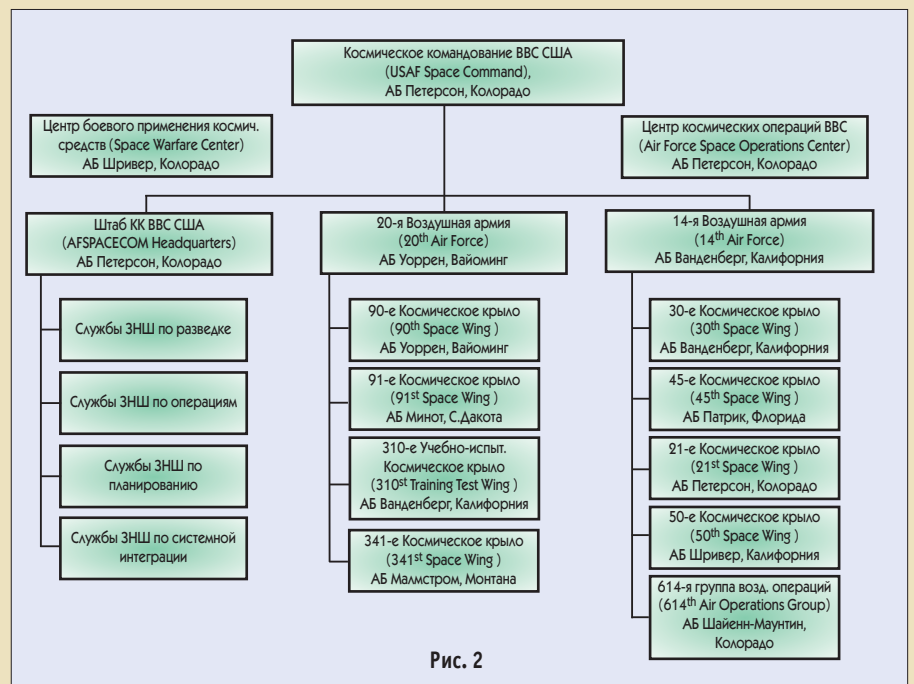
Космическое командование ВВС США (USAF Space Command), АБ Петерсон, Колорадо

Центр боевого применения космич. средств (Space Warfare Center) АБ Шривер, Колорадо

Центр космических операций ВВС (Air Force Space Operations Center) АБ Петерсон, Колорадо

Штаб КК ВВС США (AFSPACECOM Headquarters) АБ Петерсон, Колорадо

Службы ЗНШ по разведке

Службы ЗНШ по операциям

Службы ЗНШ по планированию

Службы ЗНШ по системной интеграции

20-я Воздушная армия ($20^{th}$ Air Force) АБ Уоррен, Вайоминг

90-е Космическое крыло ($90^{th}$ Space Wing ) АБ Уоррен, Вайоминг

91-е Космическое крыло ($91^{st}$ Space Wing ) АБ Минот, С.Дакота

310-е Учебно-испыт. Космическое крыло ($310^{st}$ Training Test Wing ) АБ Ванденберг, Калифорния

341-е Космическое крыло ($341^{st}$ Space Wing ) АБ Малмстром, Монтана

14-я Воздушная армия ($14^{th}$ Air Force) АБ Ванденберг, Калифорния

30-е Космическое крыло ($30^{th}$ Space Wing ) АБ Ванденберг, Калифорния

45-е Космическое крыло ($45^{th}$ Space Wing ) АБ Патрик, Флорида

21-е Космическое крыло ($21^{st}$ Space Wing ) АБ Петерсон, Колорадо

50-е Космическое крыло ($50^{th}$ Space Wing ) АБ Шривер, Калифорния

614-я группа возд. операций ($614^{th}$ Air Operations Group) АБ Шайенн-Маунтин, Колорадо

Рис. 2